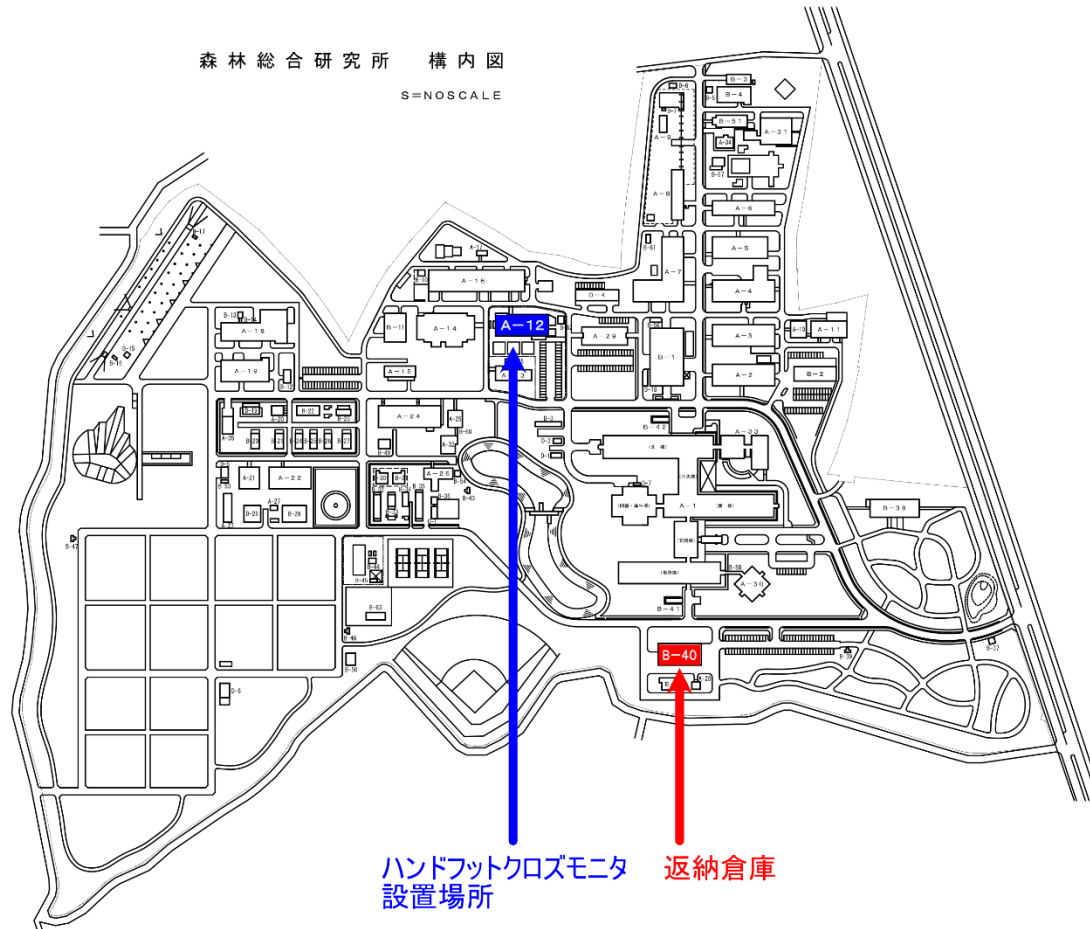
森林総合研究所　構内図

S=NOSCALE

B－2
B－4
B－51
A－31
A－8
B－57
A－6
B－61
A－5
A－7
D－4
A－4
A－16
A－12
A－14
A－29
B－11
A－3
A－11
B－1
A－2
B－2
A－15
A－18
A－19
A－24
B－42
A－33
A－22
A－26
A－1
B－38
A－30
B－41
B－63
B－40
B－37

ハンドフットクロズモニタ
設置場所

返納倉庫